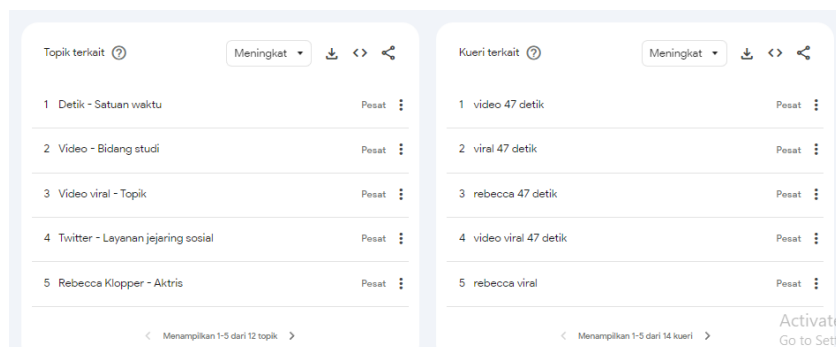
Topik terkait ?

Meningkat

1 Detik - Satuan waktu Pesat

2 Video - Bidang studi Pesat

3 Video viral - Topik Pesat

4 Twitter - Layanan jejaring sosial Pesat

5 Rebecca Klopper - Aktris Pesat

Menampilkan 1-5 dari 12 topik

Kueri terkait ?

Meningkat

1 video 47 detik Pesat

2 viral 47 detik Pesat

3 rebecca 47 detik Pesat

4 video viral 47 detik Pesat

5 rebecca viral Pesat

Menampilkan 1-5 dari 14 kueri

Activate
Go to Sett